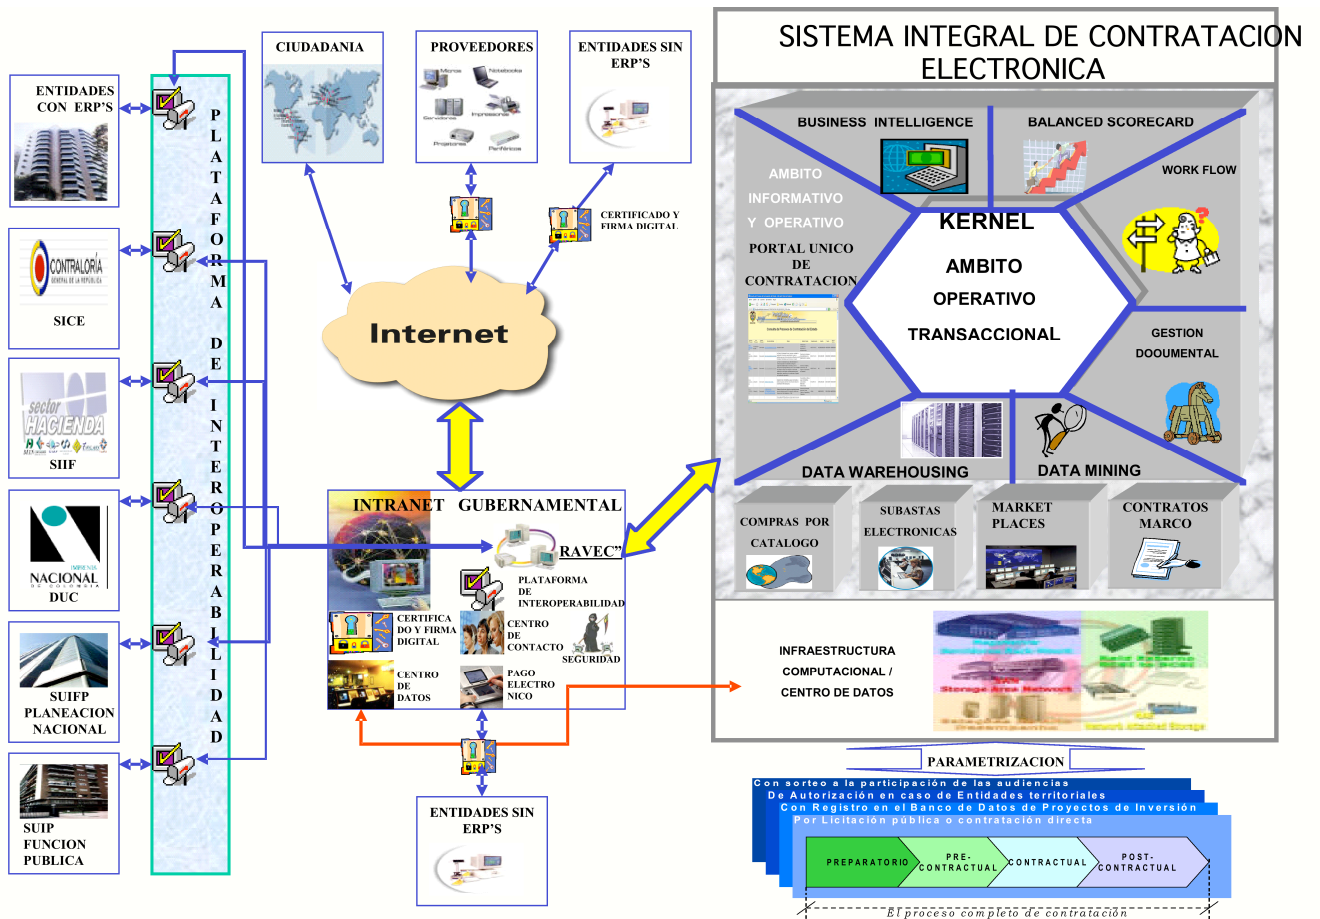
SISTEMA INTEGRAL DE CONTRATACION ELECTRONICA

ENTIDADES CON ERP'S

CONTRALORÍA GENERAL DE LA REPÚBLICA

SICE

sector HACIENDA

SIIF

IMPRENTA NACIONAL DE COLOMBIA

DUC

SUIFP PLANEACION NACIONAL

SUIP FUNCION PUBLICA

PLATAFORMA DE INTEROPERABILIDAD

CIUDADANIA

PROVEEDORES

Micros Notebooks Servidores Impresoras Proyectores Periféricos

ENTIDADES SIN ERP'S

CERTIFICADO Y FIRMA DIGITAL

Internet

INTRANET GUBERNAMENTAL

RAVEC"

PLATAFORMA DE INTEROPERABILIDAD

CERTIFICADO Y FIRMA DIGITAL

CENTRO DE CONTACTO

SEGURIDAD

CENTRO DE DATOS

PAGO ELECTRONICO

ENTIDADES SIN ERP'S

BUSINESS INTELLIGENCE

BALANCED SCORECARD

WORK FLOW

AMBITO INFORMATIVO Y OPERATIVO

PORTAL UNICO DE CONTRATACION

KERNEL

AMBITO OPERATIVO TRANSACCIONAL

GESTION DOOUMENTAL

DATA WAREHOUSING

DATA MINING

COMPRAS POR CATALOGO

SUBASTAS ELECTRONICAS

MARKET PLACES

CONTRATOS MARCO

INFRAESTRUCTURA COMPUTACIONAL / CENTRO DE DATOS

SAN Storage Area Network

PARAMETRIZACION

Con sorteo a la participación de las audiencias

De Autorización en caso de Entidades territoriales

Con Registro en el Banco de Datos de Proyectos de Inversión

Por Licitación pública o contratación directa

PREPARATORIO

PRE-CONTRACTUAL

CONTRACTUAL

POST-CONTRACTUAL

El proceso completo de contratación